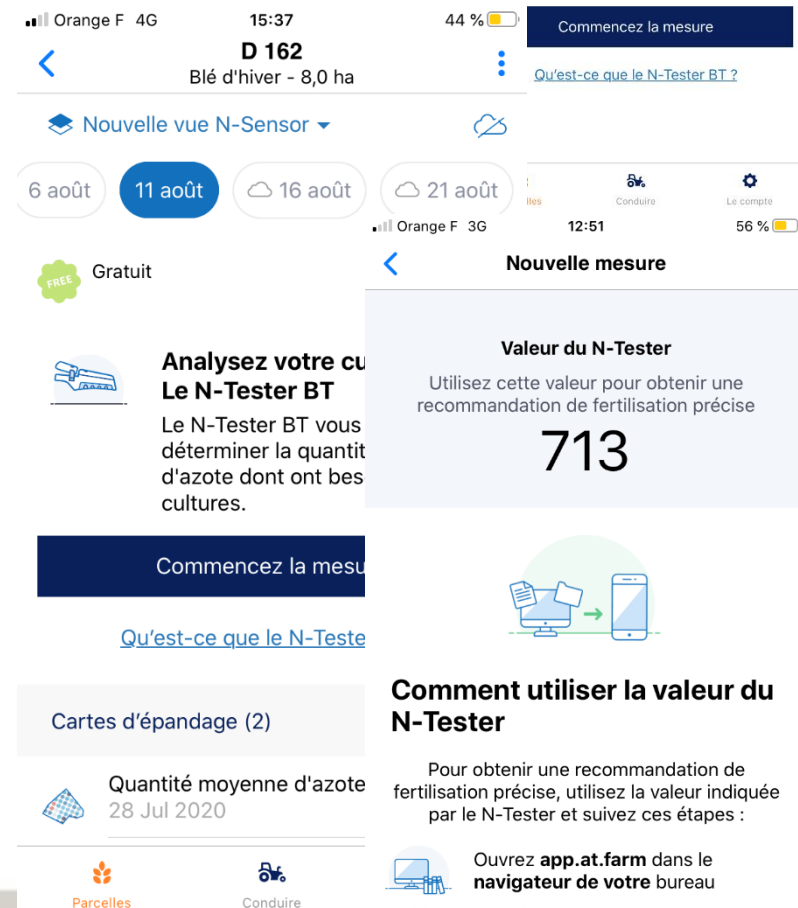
Orange F 4G 15:37 44 %

D 162
Blé d'hiver - 8,0 ha

Nouvelle vue N-Sensor

6 août
11 août
16 août
21 août

FREE
Gratuit

Analysez votre cu
Le N-Tester BT
Le N-Tester BT vous
déterminer la quantit
d'azote dont ont bes
cultures.

Commencez la mesu

Qu'est-ce que le N-Teste

Cartes d'épandage (2)

Quantité moyenne d'azote
28 Jul 2020

Parcelles
Conduire

Commencez la mesure

Qu'est-ce que le N-Tester BT ?

lles
Conduire
Le compte

Orange F 3G 12:51 56 %

Nouvelle mesure

Valeur du N-Tester
Utilisez cette valeur pour obtenir une recommandation de fertilisation précise
713

Comment utiliser la valeur du N-Tester

Pour obtenir une recommandation de fertilisation précise, utilisez la valeur indiquée par le N-Tester et suivez ces étapes :

Ouvrez **app.at.farm** dans le **navigateur de votre** bureau